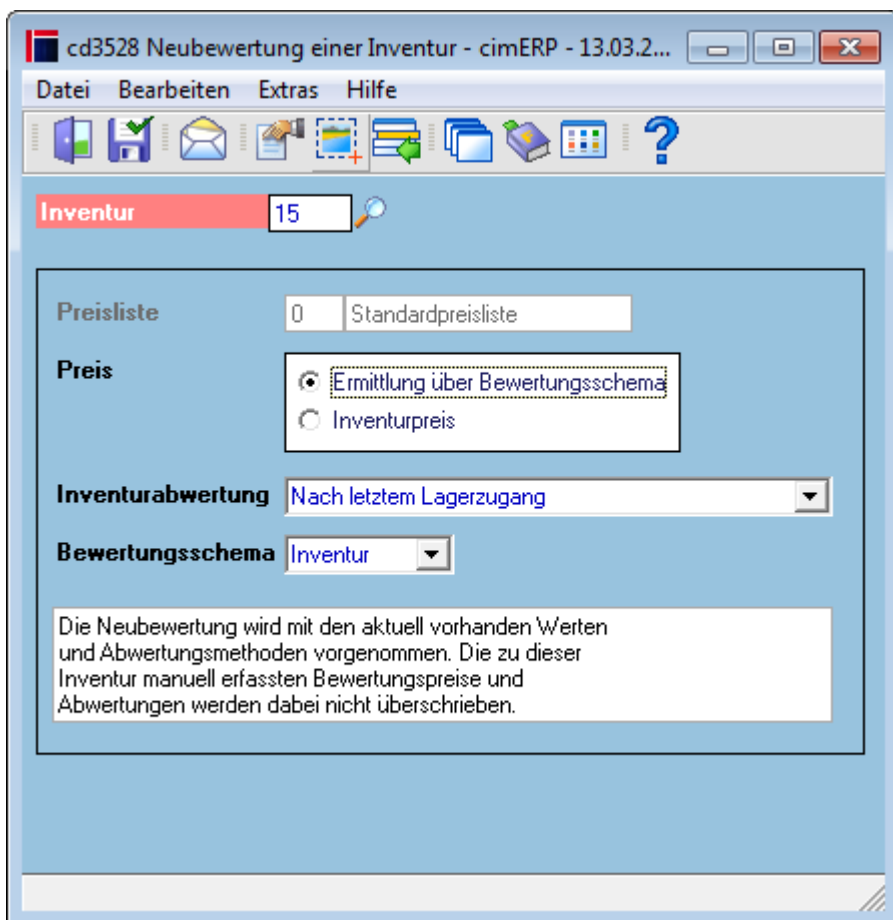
cd3528 Neubewertung einer Inventur - cimERP - 13.03.2...

Datei Bearbeiten Extras Hilfe

Inventur 15

Preisliste 0 Standardpreisliste

Preis

Ermittlung über Bewertungsschema

Inventurpreis

Inventurabwertung Nach letztem Lagerzugang

Bewertungsschema Inventur

Die Neubewertung wird mit den aktuell vorhanden Werten und Abwertungsmethoden vorgenommen. Die zu dieser Inventur manuell erfassten Bewertungspreise und Abwertungen werden dabei nicht überschrieben.